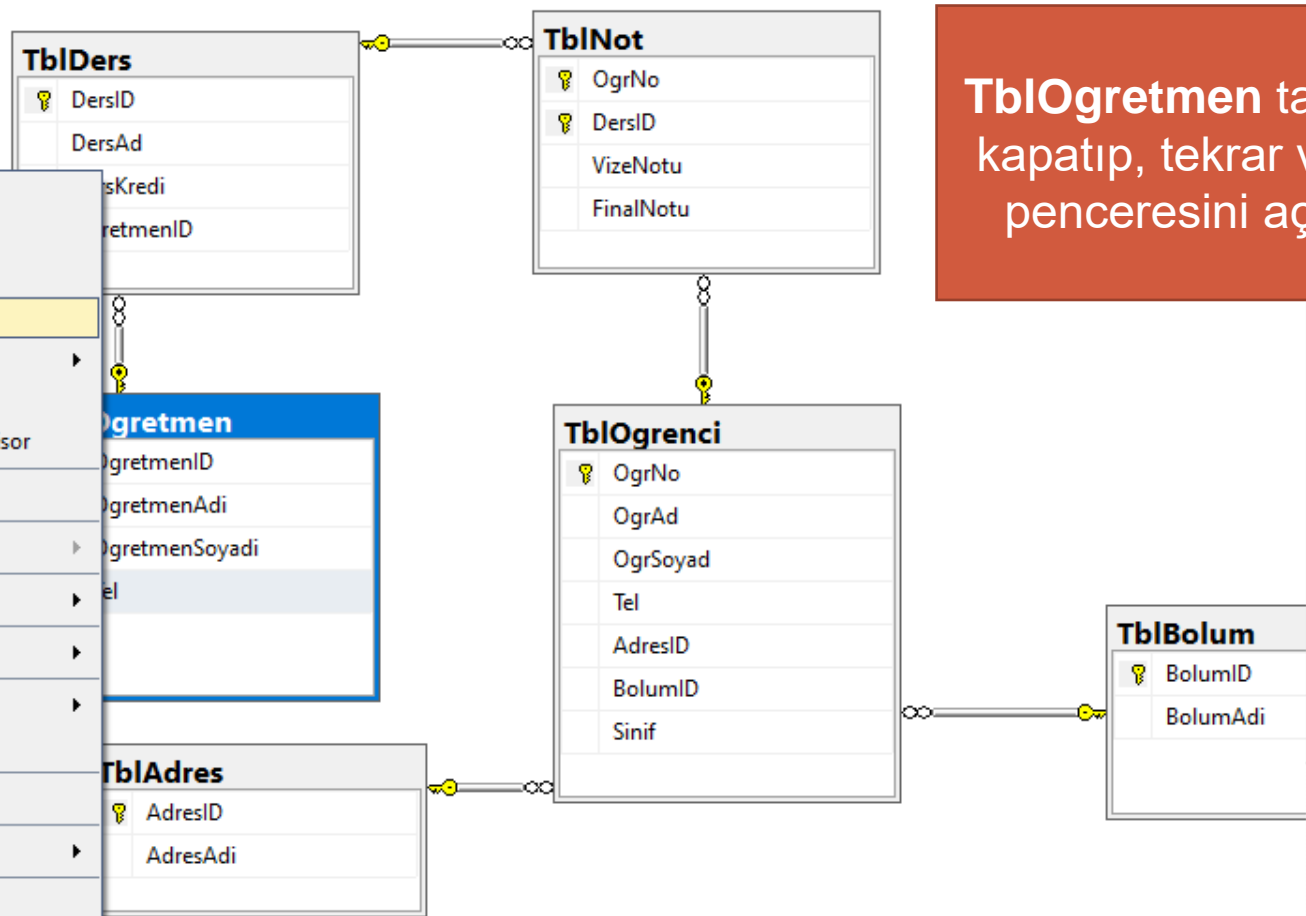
TblDers
DersID
DersAd
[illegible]sKredi
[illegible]retmenID

TblNot
OgrNo
DersID
VizeNotu
FinalNotu

TblOgretmen ta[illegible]
kapatıp, tekrar v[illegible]
penceresini aç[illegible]

sor

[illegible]gretmen
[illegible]gretmenID
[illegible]gretmenAdi
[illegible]gretmenSoyadi
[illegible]el

TblOgrenci
OgrNo
OgrAd
OgrSoyad
Tel
AdresID
BolumID
Sinif

TblBolum
BolumID
BolumAdi

TblAdres
AdresID
AdresAdi